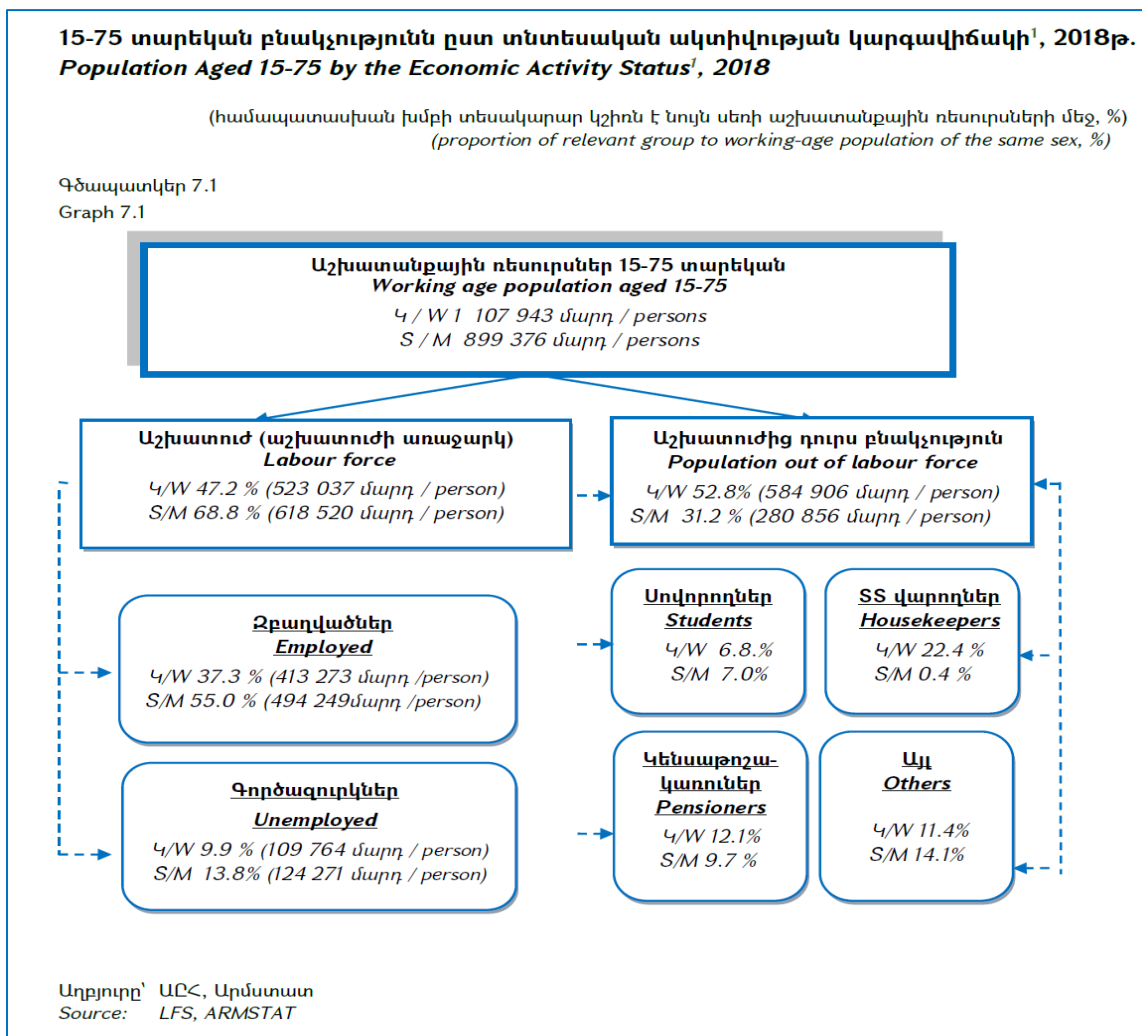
15-75 տարեկան բնակչությունն ըստ տնտեսական ակտիվության կարգավիճակի$^1$, 2018թ.
Population Aged 15-75 by the Economic Activity Status$^1$, 2018

(համապատասխան խմբի տեսակարար կշիռն է նույն սեռի աշխատանքային ռեսուրսների մեջ, %)
(proportion of relevant group to working-age population of the same sex, %)

Գծապատկեր 7.1
Graph 7.1

Աշխատանքային ռեսուրսներ 15-75 տարեկան
Working age population aged 15-75
Կ / W 1 107 943 մարդ / persons
Տ / M 899 376 մարդ / persons

Աշխատուժ (աշխատուժի առաջարկ)
Labour force
Կ/W 47.2 % (523 037 մարդ / person)
S/M 68.8 % (618 520 մարդ / person)

Աշխատուժից դուրս բնակչություն
Population out of labour force
Կ/W 52.8% (584 906 մարդ / person)
S/M 31.2 % (280 856 մարդ / person)

Զբաղվածներ
Employed
Կ/W 37.3 % (413 273 մարդ /person)
S/M 55.0 % (494 249մարդ /person)

Սովորողներ
Students
Կ/W 6.8.%
S/M 7.0%

SS վարողներ
Housekeepers
Կ/W 22.4 %
S/M 0.4 %

Գործազուրկներ
Unemployed
Կ/W 9.9 % (109 764 մարդ / person)
S/M 13.8% (124 271 մարդ / person)

Կենսաթոշա-կառուներ
Pensioners
Կ/W 12.1%
S/M 9.7 %

Այլ
Others
Կ/W 11.4%
S/M 14.1%

Աղբյուրը՝ ԱԸՀ, Արմստատ
Source: LFS, ARMSTAT